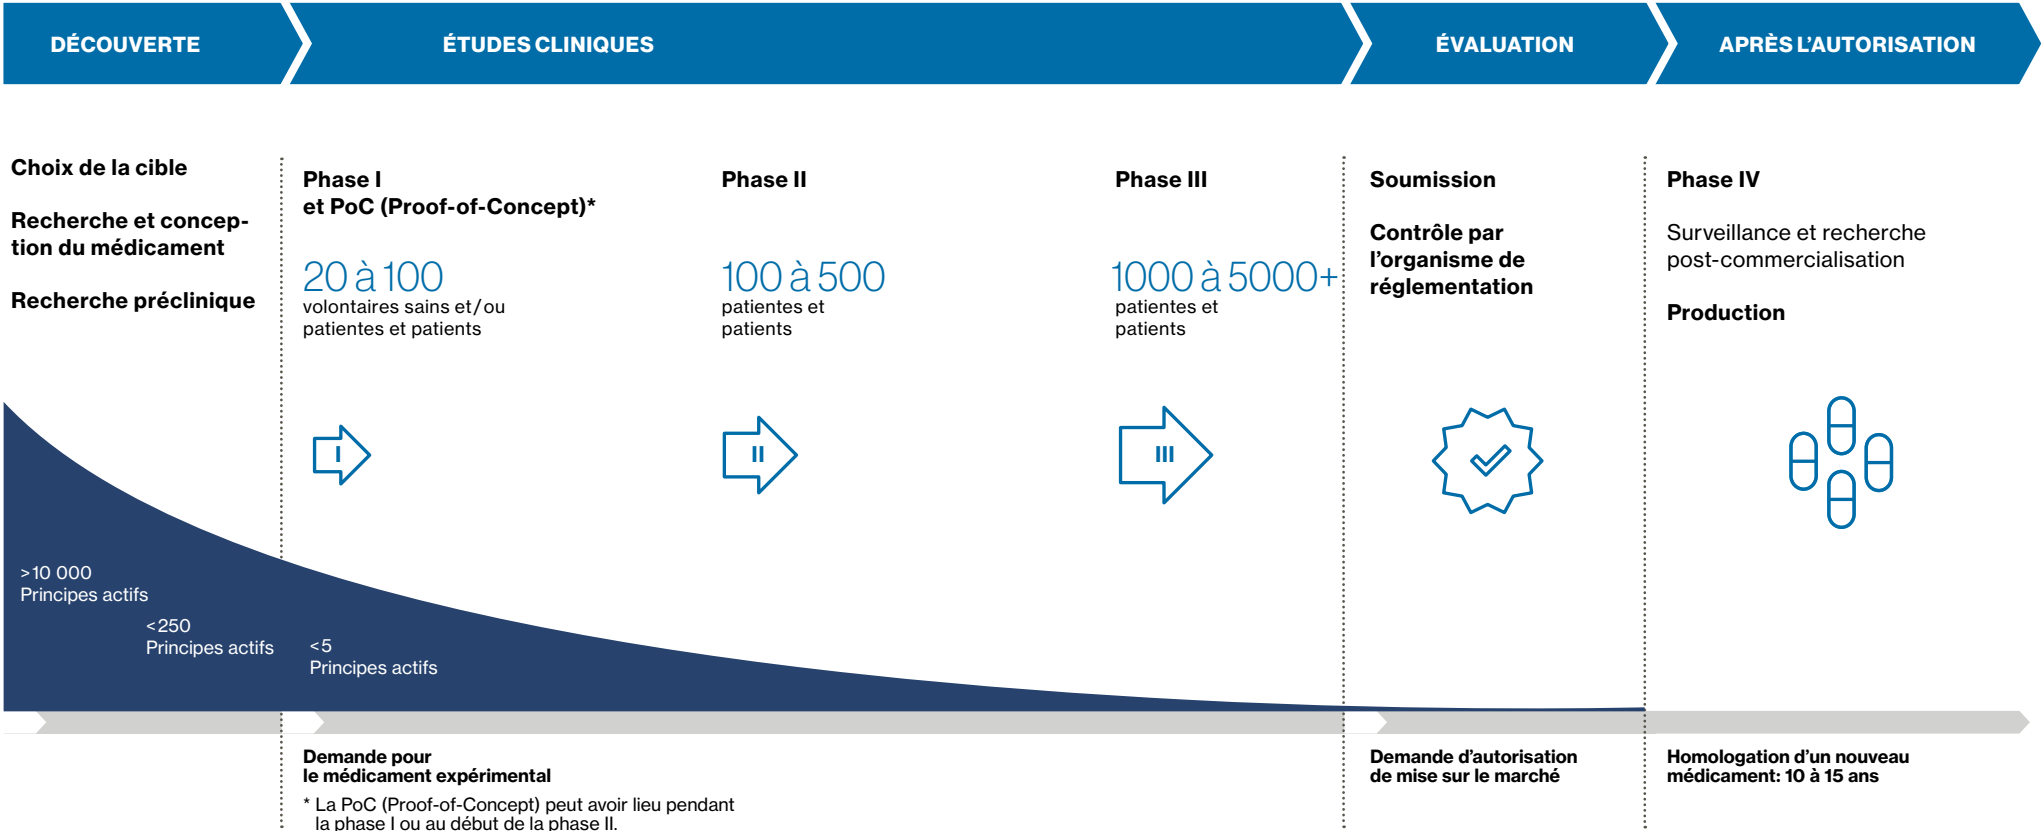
DÉCOUVERTE

ÉTUDES CLINIQUES

ÉVALUATION

APRÈS L'AUTORISATION

Choix de la cible

Recherche et conception du médicament

Recherche préclinique

Phase I
et PoC (Proof-of-Concept)*

20 à 100
volontaires sains et / ou patientes et patients

Phase II

100 à 500
patientes et patients

Phase III

1000 à 5000+
patientes et patients

Soumission

Contrôle par l'organisme de réglementation

Phase IV

Surveillance et recherche post-commercialisation

Production

I

II

III

>10 000
Principes actifs

<250
Principes actifs

<5
Principes actifs

Demande pour le médicament expérimental

* La PoC (Proof-of-Concept) peut avoir lieu pendant la phase I ou au début de la phase II.

Demande d'autorisation de mise sur le marché

Homologation d'un nouveau médicament: 10 à 15 ans